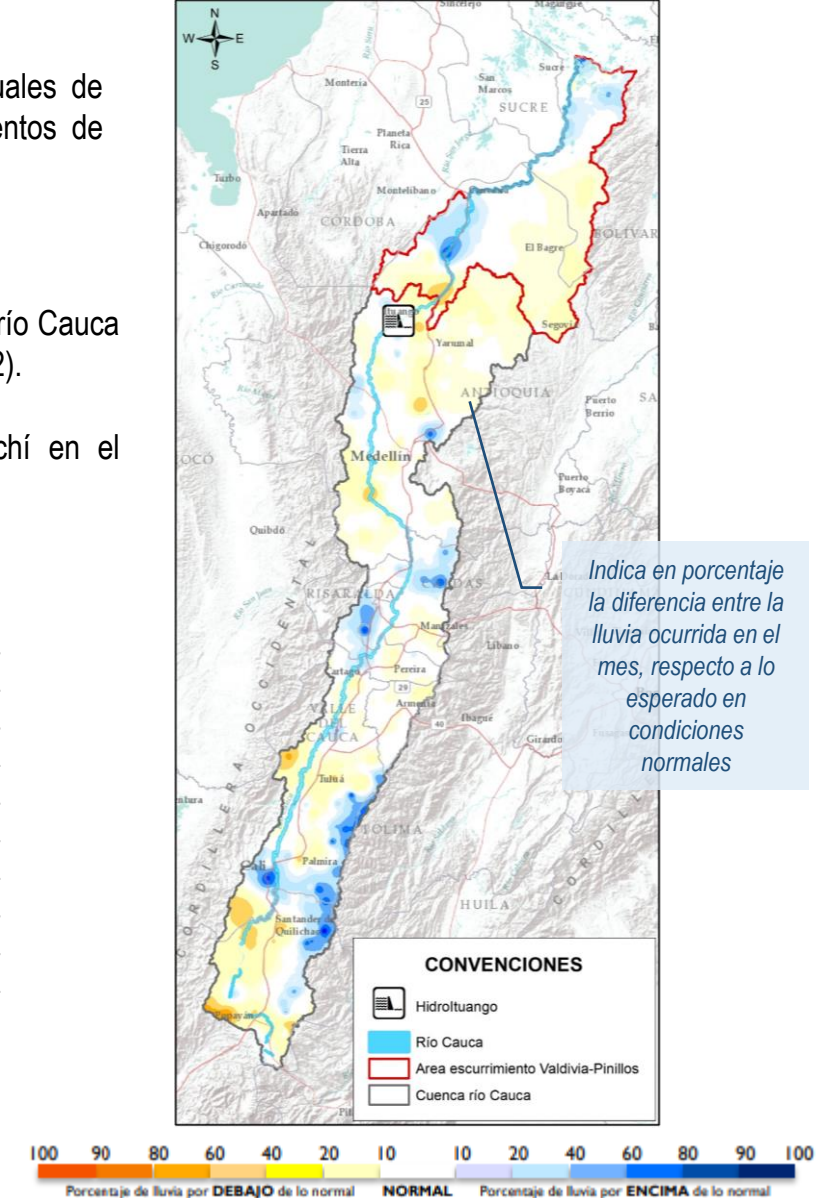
uales de
entos de

río Cauca
2).

chí en el

N
W E
S

Sincelejo
Magangué
Montería
San Marcos
SUCRE
Sucre
25
Planeta Rica
Tierra Alta
Turbo
Montelíbano
Apartadó
CORDOBA
BOLIVAR
Chigorodó
El Bagre
Segovia
Yarumal
ANTIOQUIA
Puerto Berrio
Medellín
Puerto Boyacá
Quibdó
CALDAS
RISARALDA
Manizales
Líbano
Cartago
Pereira
29
Armenia
Ibagué
40
VALLE DEL CAUCA
Girardot
Tuluá
TOLIMA
Cali
Palmira
HUILA
Santander de Quilichao
Popayán
CORDILLERA OCCIDENTAL

Indica en porcentaje la diferencia entre la lluvia ocurrida en el mes, respecto a lo esperado en condiciones normales

CONVENCIONES
Hidroituango
Río Cauca
Area escurrimiento Valdivia-Pinillos
Cuenca río Cauca

100 90 80 60 40 20 10 10 20 40 60 80 90 100
Porcentaje de lluvia por DEBAJO de lo normal NORMAL Porcentaje de lluvia por ENCIMA de lo normal